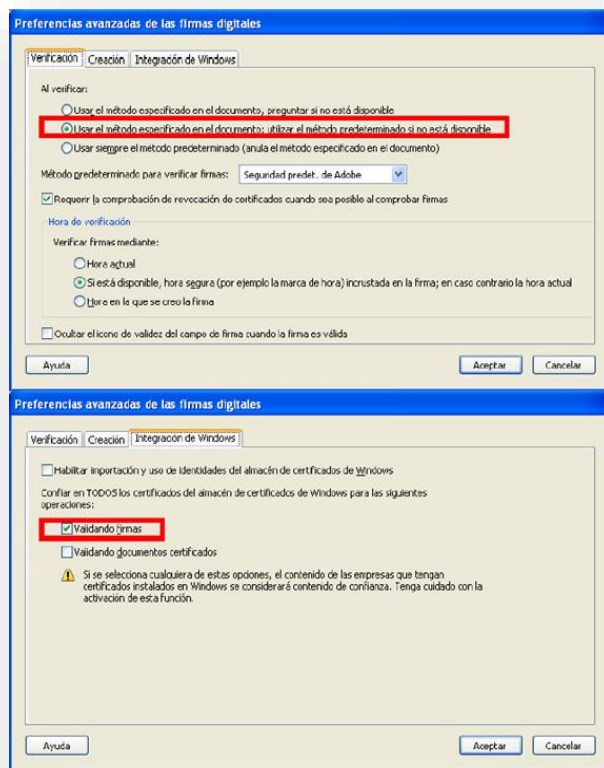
Preferencias avanzadas de las firmas digitales

Verificación | Creación | Integración de Windows

Al verificar:

Usar el método especificado en el documento, preguntar si no está disponible

Usar el método especificado en el documento; utilizar el método predeterminado si no está disponible

Usar siempre el método predeterminado (anula el método especificado en el documento)

Método predeterminado para verificar firmas: Seguridad predet. de Adobe

Requerir la comprobación de revocación de certificados cuando sea posible al comprobar firmas

Hora de verificación

Verificar firmas mediante:

Hora actual

Si está disponible, hora segura (por ejemplo la marca de hora) incrustada en la firma; en caso contrario la hora actual

Hora en la que se creó la firma

Ocultar el icono de validez del campo de firma cuando la firma es válida

Ayuda | Aceptar | Cancelar

Preferencias avanzadas de las firmas digitales

Verificación | Creación | Integración de Windows

Habilitar importación y uso de identidades del almacén de certificados de Windows

Confiar en TODOS los certificados del almacén de certificados de Windows para las siguientes operaciones:

Validando firmas

Validando documentos certificados

Si se selecciona cualquiera de estas opciones, el contenido de las empresas que tengan certificados instalados en Windows se considerará contenido de confianza. Tenga cuidado con la activación de esta función.

Ayuda | Aceptar | Cancelar